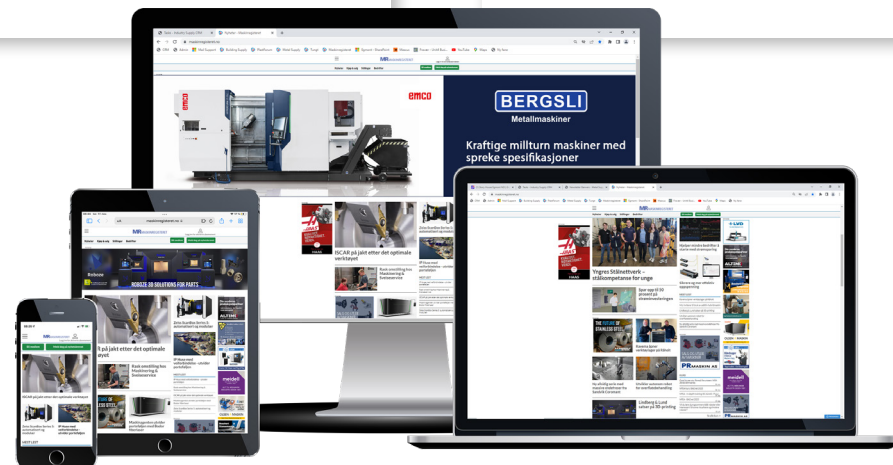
emco

BERGSLI
Metallmaskiner

Kraftige millturn maskiner med spreke spesifikasjoner

ISCAR på jakt etter det optimale verktøyet

Rask omstilling hos Maskinering & Sveiseservice

Robose 3D SOLUTIONS FOR PARTS

Ytgres Stålnettverk – stålkompetanse for unge

Spar opp til 50 prosent på strømforbruket

Lindberg & Lund satser på 3D-printing

på jakt etter det optimale ayet

ISCAR på jakt etter det optimale verktøyet

PRMASKIN AS

meidell